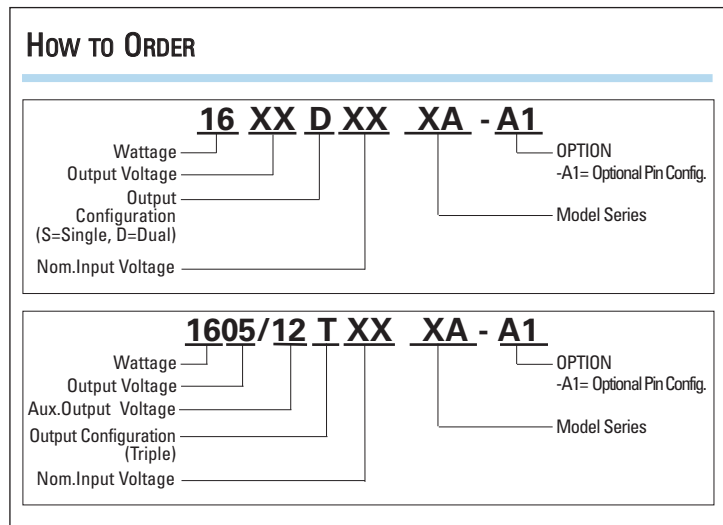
HOW TO ORDER

16 XX D XX XA - A1

Wattage
Output Voltage
Output Configuration (S=Single, D=Dual)
Nom.Input Voltage
OPTION
-A1= Optional Pin Config.
Model Series

1605/12 T XX XA - A1

Wattage
Output Voltage
Aux.Output Voltage
Output Configuration (Triple)
Nom.Input Voltage
OPTION
-A1= Optional Pin Config.
Model Series